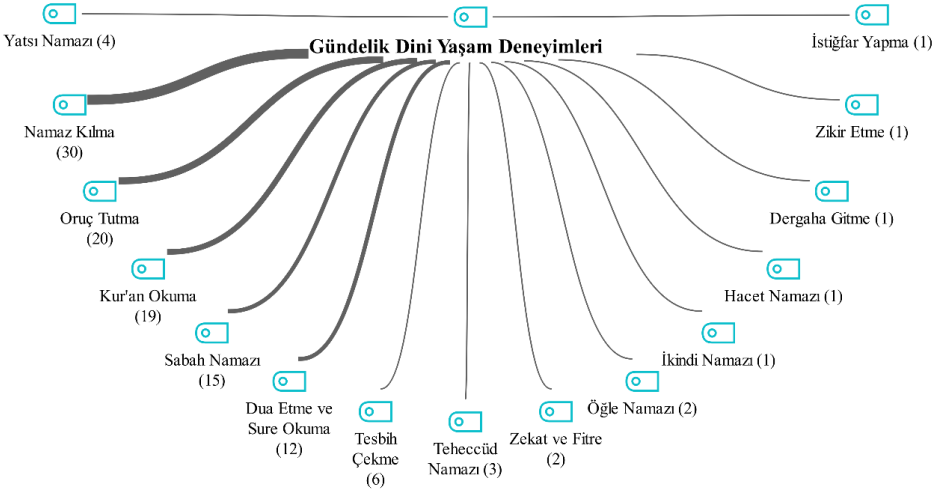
Yatsı Namazı (4)

İstiğfar Yapma (1)

Gündelik Dini Yaşam Deneyimleri

Namaz Kılma (30)

Zikir Etme (1)

Oruç Tutma (20)

Dergaha Gitme (1)

Kur'an Okuma (19)

Hacet Namazı (1)

Sabah Namazı (15)

İkindi Namazı (1)

Dua Etme ve Sure Okuma (12)

Öğle Namazı (2)

Tesbih Çekme (6)

Teheccüd Namazı (3)

Zekat ve Fitre (2)